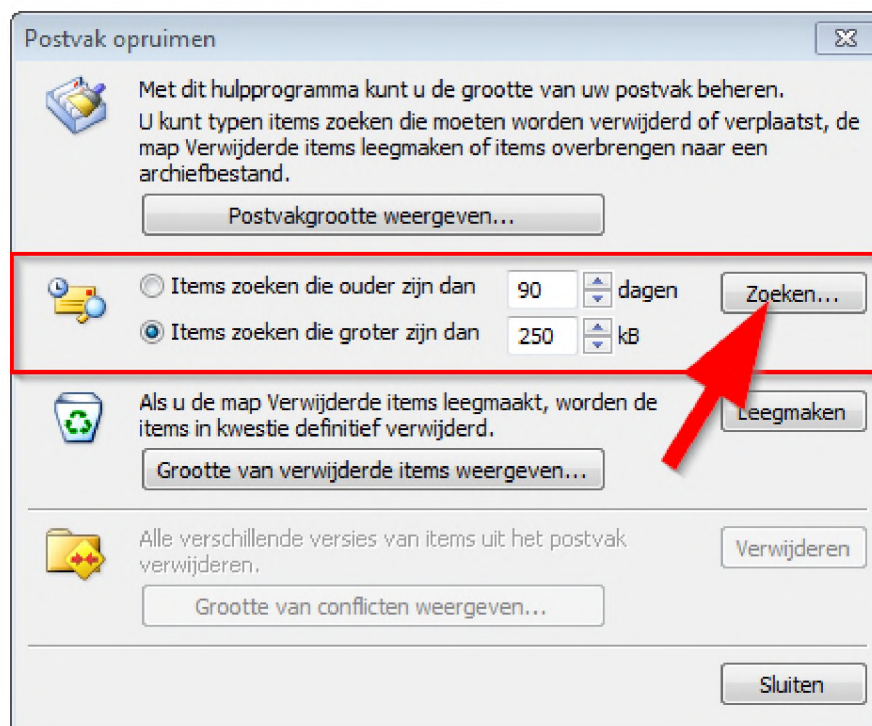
Postvak opruimen

Met dit hulpprogramma kunt u de grootte van uw postvak beheren.

U kunt typen items zoeken die moeten worden verwijderd of verplaatst, de map Verwijderde items leegmaken of items overbrengen naar een archiefbestand.

Postvakgrootte weergeven...

Items zoeken die ouder zijn dan 90 dagen

Zoeken...

Items zoeken die groter zijn dan 250 kB

Als u de map Verwijderde items leegmaakt, worden de items in kwestie definitief verwijderd.

Leegmaken

Grootte van verwijderde items weergeven...

Alle verschillende versies van items uit het postvak verwijderen.

Verwijderen

Grootte van conflicten weergeven...

Sluiten